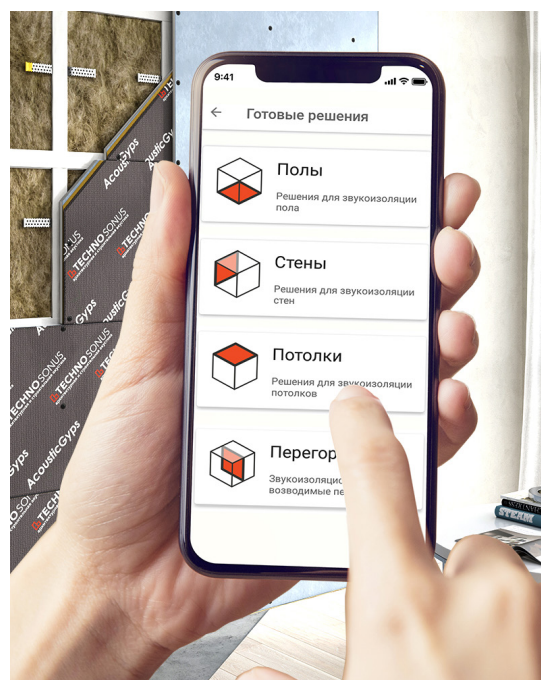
9:41

Готовые решения

Полы
Решения для звукоизоляции пола

Стены
Решения для звукоизоляции стен

Потолки
Решения для звукоизоляции потолков

Перегор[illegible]
Звукоизоляци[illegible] возводимые пе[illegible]

AcousticGyps
TECHNOSONUS
AcousticGyps
TECHNOSONUS
AcousticGyps
TECHNOSONUS
AcousticGyps
TECHNOSONUS